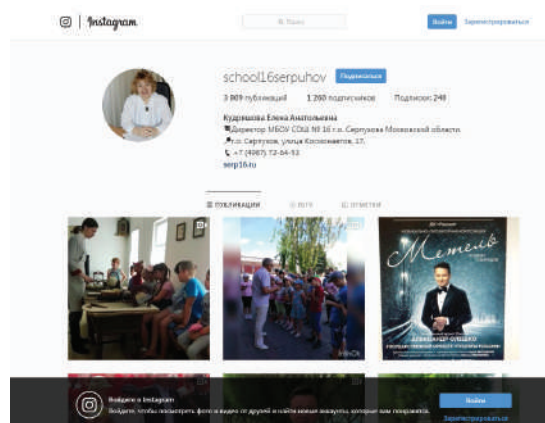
Instagram

Поиск

Войти

Зарегистрироваться

school16serpuhov

Подписаться

3 009 публикаций

1 260 подписчиков

Подписки: 248

Кудряшова Елена Анатольевна

Директор МБОУ СОШ № 16 г.о. Серпухов Московской области

г.о. Серпухов, улица Космонавтов, 17.

+7 (4967) 72-54-53

serp16.ru

ПУБЛИКАЦИИ

IGTV

ОТМЕТКИ

Метель

Войдите в Instagram

Войдите, чтобы посмотреть фото и видео от друзей и найти новые аккаунты, которые вам понравятся.

Войти

Зарегистрироваться